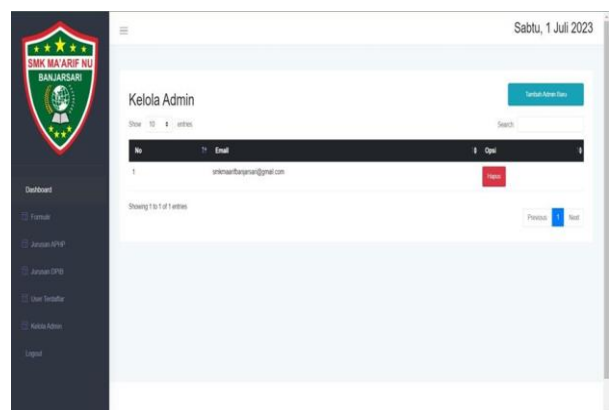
SMK MA'ARIF NU
BANJARSARI

Dashboard
Formulir
Jurusan APHP
Jurusan DPB
User Terdaftar
Kelola Admin
Logout

Sabtu, 1 Juli 2023

Kelola Admin

Tambah Admin Baru

Show 10 entries

Search

| No | Email | Opsi |
|---|---|---|
| 1 | smkmaarifbanjarsari@gmail.com | Hapus |

Showing 1 to 1 of 1 entries

Previous 1 Next